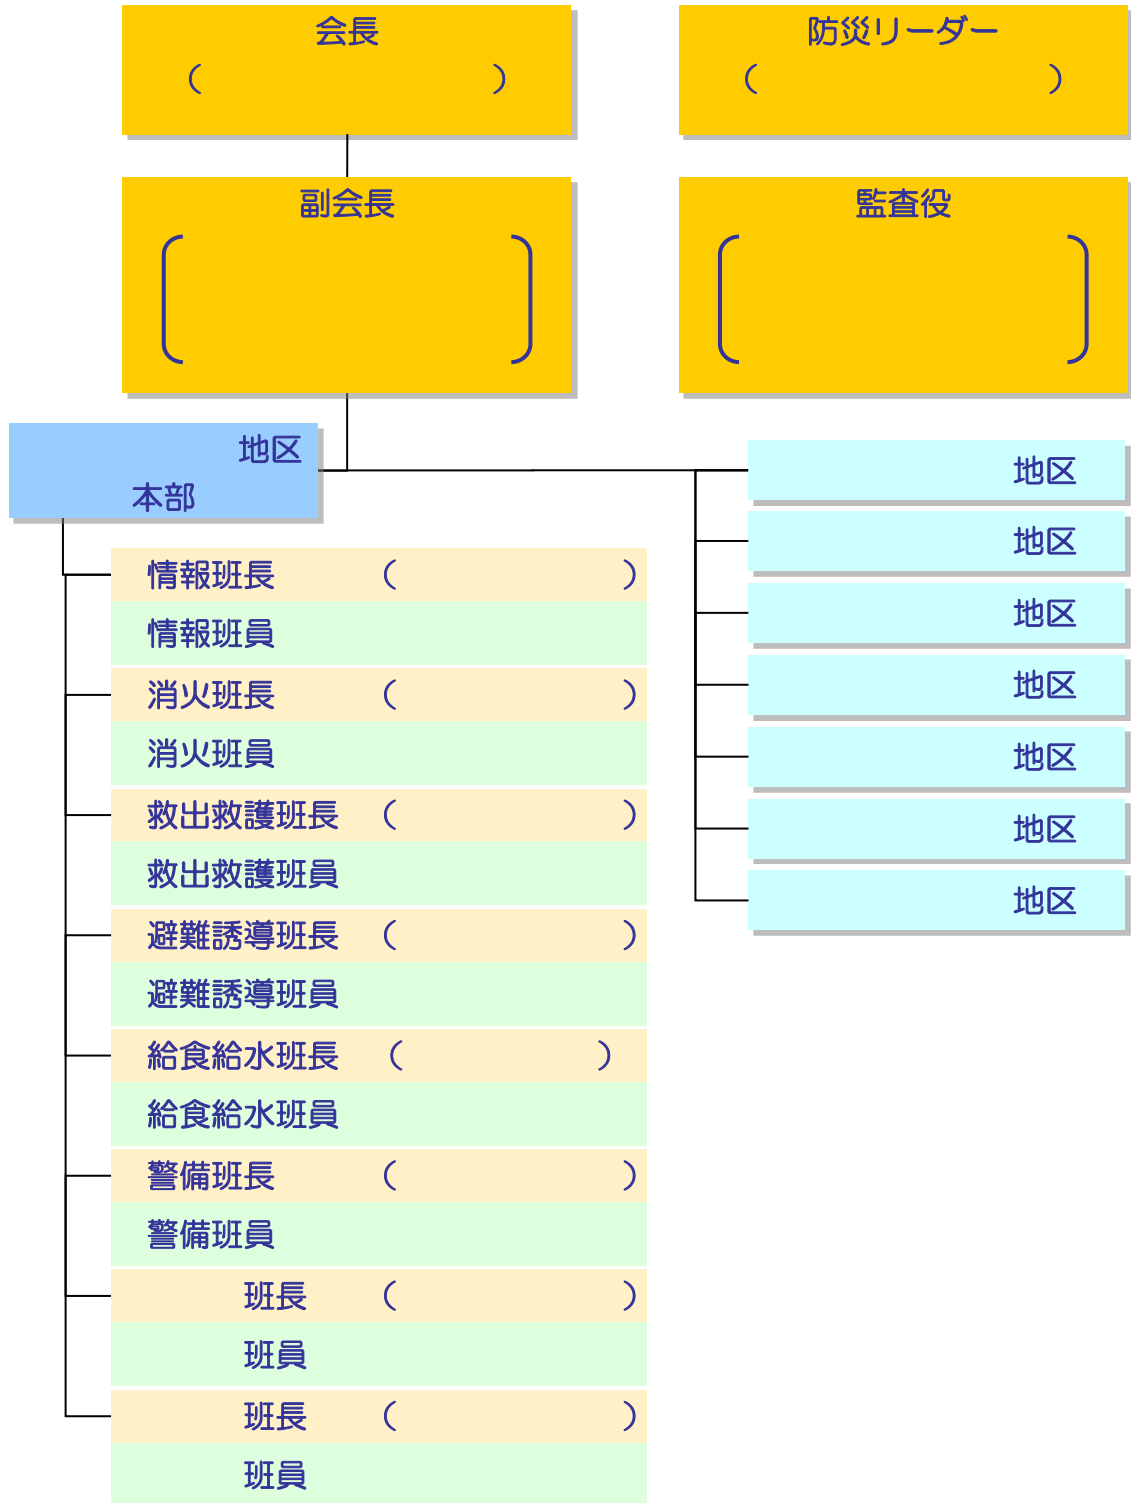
会長
（　　　　　）

防災リーダー
（　　　　　）

副会長

監査役

地区
本部

情報班長　（　　　　　）
情報班員
消火班長　（　　　　　）
消火班員
救出救護班長　（　　　　　）
救出救護班員
避難誘導班長　（　　　　　）
避難誘導班員
給食給水班長　（　　　　　）
給食給水班員
警備班長　（　　　　　）
警備班員
班長　（　　　　　）
班員
班長　（　　　　　）
班員

地区
地区
地区
地区
地区
地区
地区